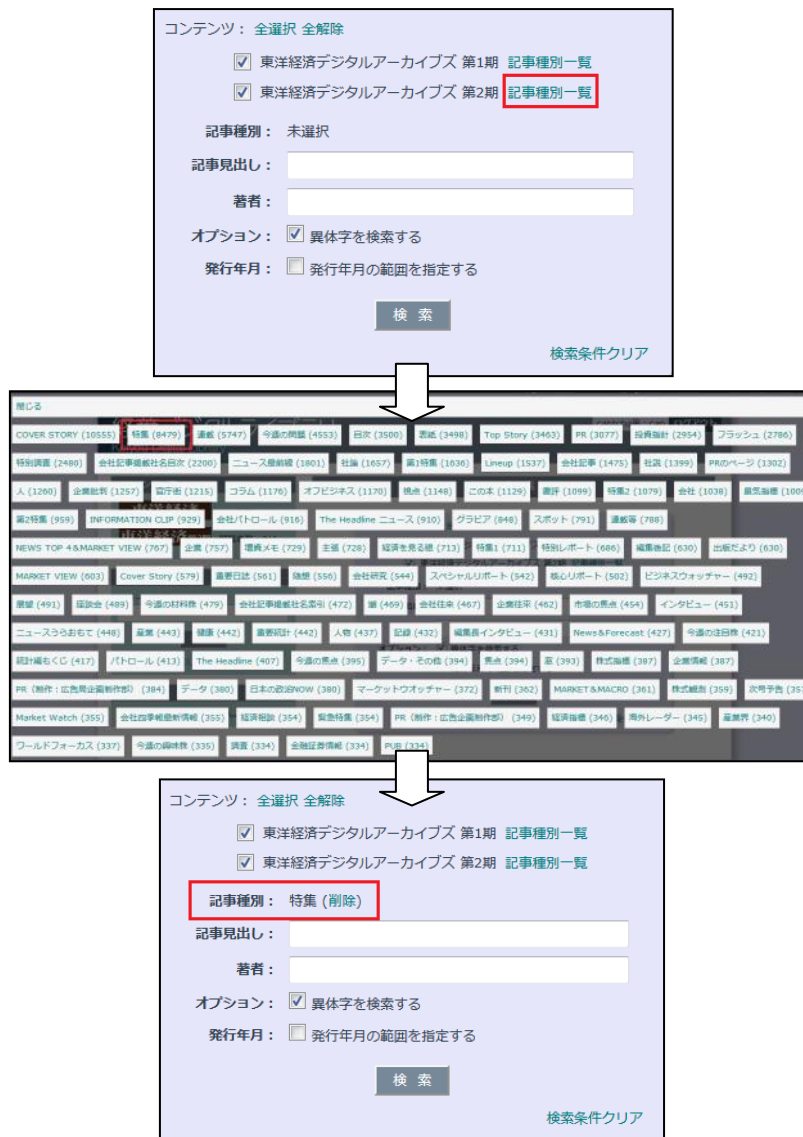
コンテンツ： 全選択 全解除

東洋経済デジタルアーカイブズ 第1期 記事種別一覧

東洋経済デジタルアーカイブズ 第2期 記事種別一覧

記事種別： 未選択

記事見出し：

著者：

オプション： 異体字を検索する

発行年月： 発行年月の範囲を指定する

検 索

検索条件クリア

閉じる

COVER STORY (10555) 特集 (8479) 連載 (5747) 今週の問題 (4553) 目次 (3560) 表紙 (3498) Top Story (3463) PR (3077) 投資指針 (2954) フラッシュ (2786) 特別調査 (2480) 会社記事掲載社名目次 (2200) ニュース最前線 (1801) 社論 (1657) 第1特集 (1636) Lineup (1537) 会社記事 (1475) 社説 (1399) PRのページ (1302) 人 (1260) 企業批判 (1257) 官庁街 (1215) コラム (1176) オフビジネス (1170) 視点 (1148) この本 (1129) 書評 (1099) 特集2 (1079) 会社 (1038) 景気指標 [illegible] 第2特集 (959) INFORMATION CLIP (929) 会社パトロール (916) The Headline ニュース (910) グラビア (848) スポット (791) 連載等 (788) NEWS TOP 4&MARKET VIEW (767) 企業 (757) 増資メモ (729) 主張 (728) 経済を見る眼 (713) 特集1 (711) 特別レポート (686) 編集後記 (630) 出版だより (630) MARKET VIEW (603) Cover Story (579) 重要日誌 (561) 随想 (556) 会社研究 (544) スペシャルリポート (542) 核心リポート (502) ビジネスウォッチャー (492) 展望 (491) 座談会 (489) 今週の材料株 (479) 会社記事掲載社名索引 (472) 扉 (469) 会社往来 (467) 企業往来 (462) 市場の焦点 (454) インタビュー (451) ニュースうらおもて (448) 産業 (443) 健康 (442) 重要統計 (442) 人物 (437) 記録 (432) 編集長インタビュー (431) News&Forecast (427) 今週の注目株 (421) 統計編もくじ (417) パトロール (413) The Headline (407) 今週の焦点 (395) データ・その他 (394) 焦点 (394) 扉 (393) 株式指標 (387) 企業情報 (387) PR（制作：広告局企画制作部） (384) データ (380) 日本の政治NOW (380) マーケットウオッチャー (372) 新刊 (362) MARKET＆MACRO (361) 株式概況 (359) 次号予告 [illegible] Market Watch (355) 会社四季報最新情報 (355) 経済短波 (354) 緊急特集 (354) PR（制作：広告企画制作部） (349) 経済指標 (346) 海外レーダー (345) 産業界 (340) ワールドフォーカス (337) 今週の興味株 (335) 調査 (334) 金融証券情報 (334) PUB (334)

コンテンツ： 全選択 全解除

東洋経済デジタルアーカイブズ 第1期 記事種別一覧

東洋経済デジタルアーカイブズ 第2期 記事種別一覧

記事種別： 特集 (削除)

記事見出し：

著者：

オプション： 異体字を検索する

発行年月： 発行年月の範囲を指定する

検 索

検索条件クリア